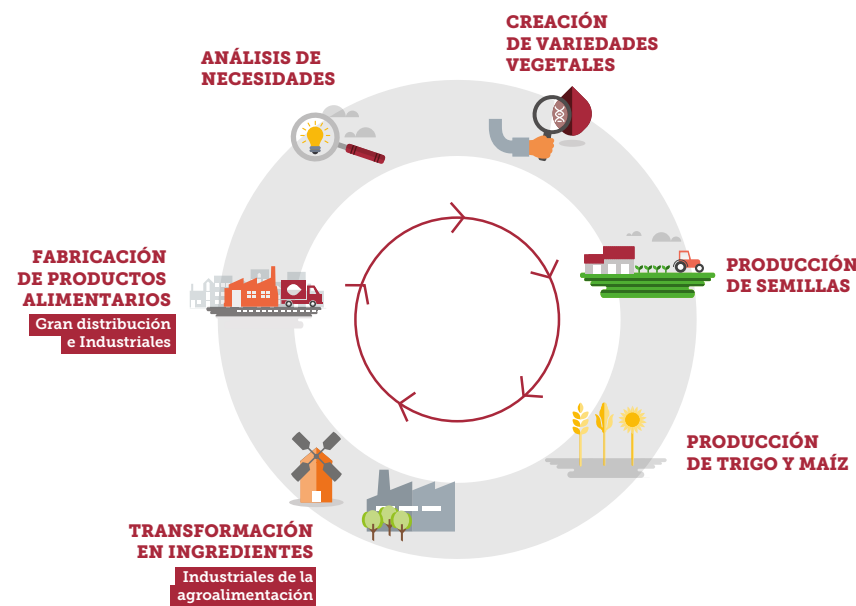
CREACIÓN DE VARIEDADES VEGETALES

ANÁLISIS DE NECESIDADES

FABRICACIÓN DE PRODUCTOS ALIMENTARIOS

Gran distribución e Industriales

PRODUCCIÓN DE SEMILLAS

PRODUCCIÓN DE TRIGO Y MAÍZ

TRANSFORMACIÓN EN INGREDIENTES

Industriales de la agroalimentación